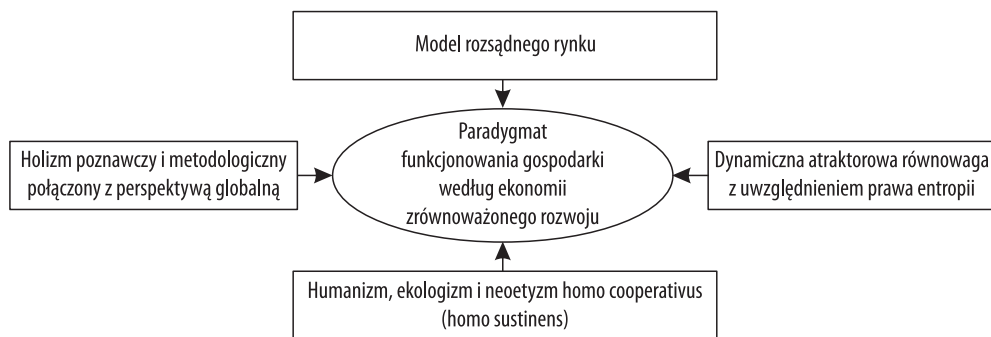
Model rozsądnego rynku

Holizm poznawczy i metodologiczny połączony z perspektywą globalną

Paradygmat funkcjonowania gospodarki według ekonomii zrównoważonego rozwoju

Dynamiczna atraktorowa równowaga z uwzględnieniem prawa entropii

Humanizm, ekologizm i neoetyzm homo cooperativus (homo sustinens)